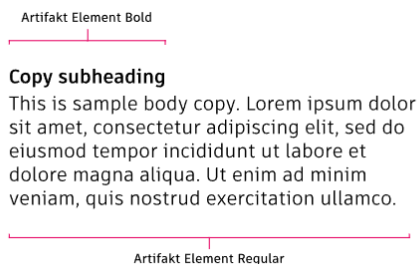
Artifakt Element Bold

Copy subheading

This is sample body copy. Lorem ipsum dolor sit amet, consectetur adipiscing elit, sed do eiusmod tempor incididunt ut labore et dolore magna aliqua. Ut enim ad minim veniam, quis nostrud exercitation ullamco.

Artifakt Element Regular